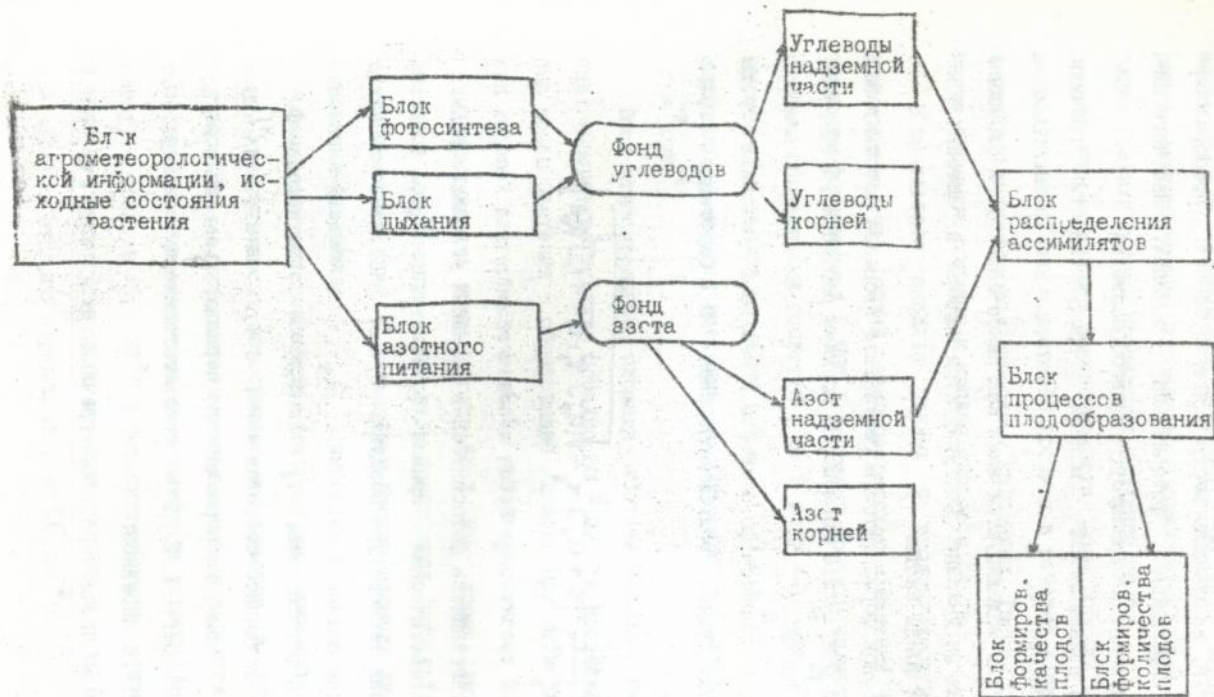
Блок агрометеорологической информации, исходные состояния растения

Блок фотосинтеза

Блок дыхания

Блок азотного питания

Фонд углеводов

Фонд азота

Углеводы надземной части

Углеводы корней

Азот надземной части

Азот корней

Блок распределения ассимилятов

Блок процессов плодообразования

Блок формиров. качества плодов

Блок формиров. количества плодов